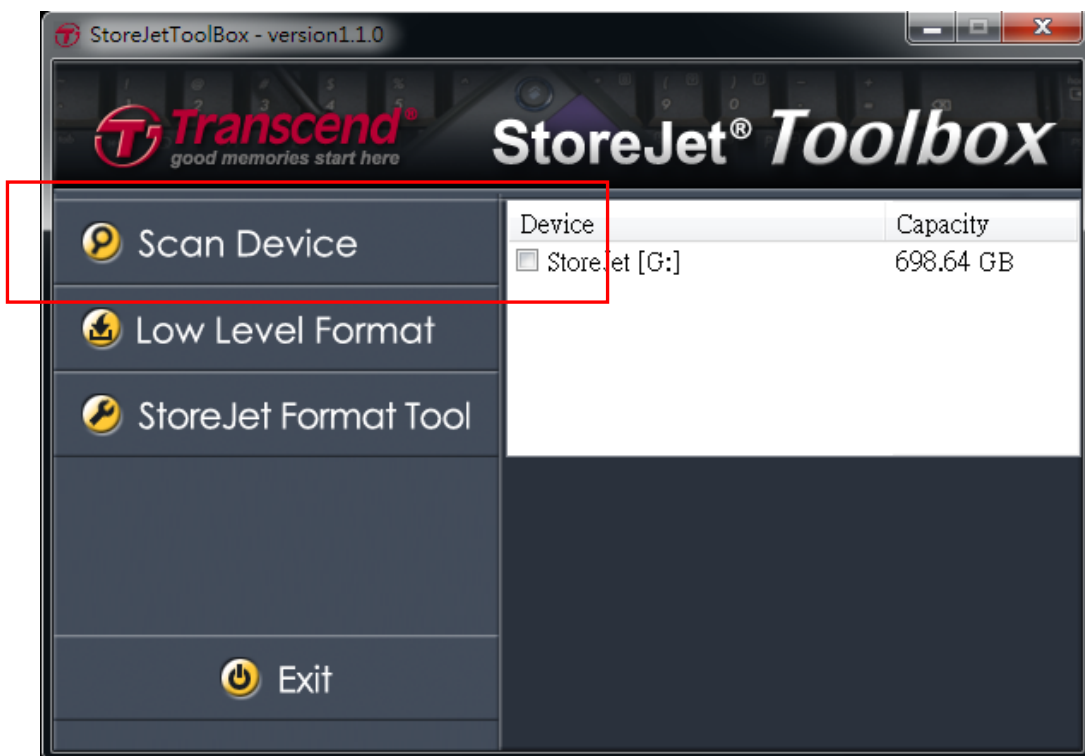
StoreJetToolBox - version1.1.0

Transcend®
good memories start here

StoreJet® Toolbox

Scan Device

Low Level Format

StoreJet Format Tool

Exit

| Device | Capacity |
|---|---|
| StoreJet [G:] | 698.64 GB |